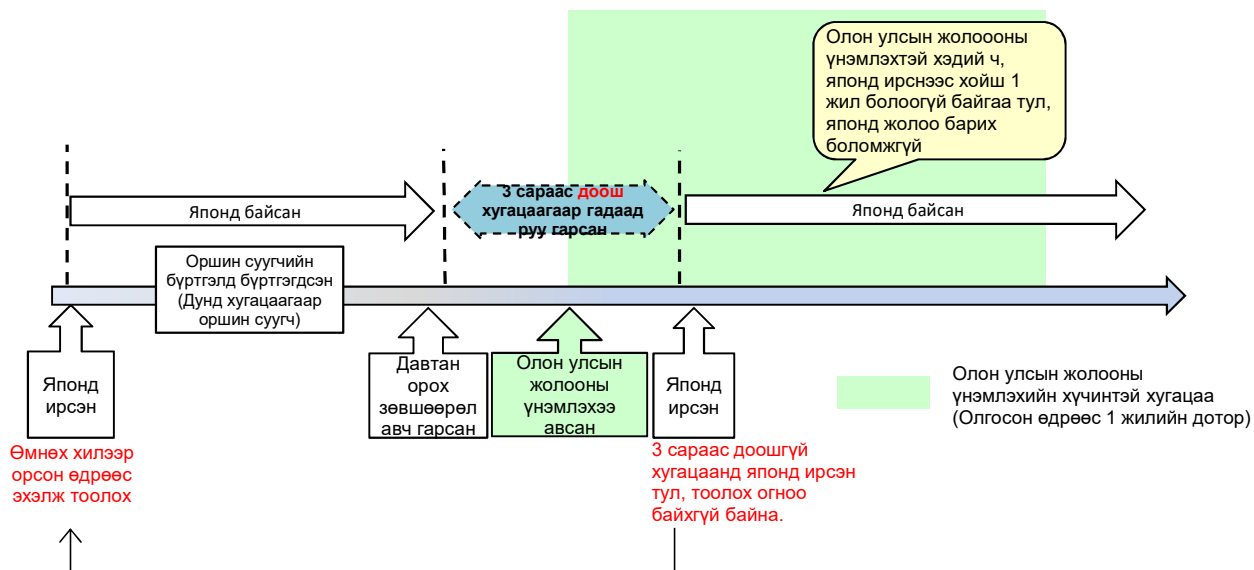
Олон улсын жолоооны үнэмлэхтэй хэдий ч, японд ирснээс хойш 1 жил болоогүй байгаа тул, японд жолоо барих боломжгүй

Японд байсан

3 сараас доош хугацаагаар гадаад руу гарсан

Японд байсан

Оршин суугчийн бүртгэлд бүртгэгдсэн (Дунд хугацаагаар оршин суугч)

Японд ирсэн

Өмнөх хилээр орсон өдрөөс эхэлж тоолох

Давтан орох зөвшөөрөл авч гарсан

Олон улсын жолооны үнэмлэхээ авсан

Японд ирсэн

3 сараас доошгүй хугацаанд японд ирсэн тул, тоолох огноо байхгүй байна.

Олон улсын жолооны үнэмлэхийн хүчинтэй хугацаа (Олгосон өдрөөс 1 жилийн дотор)